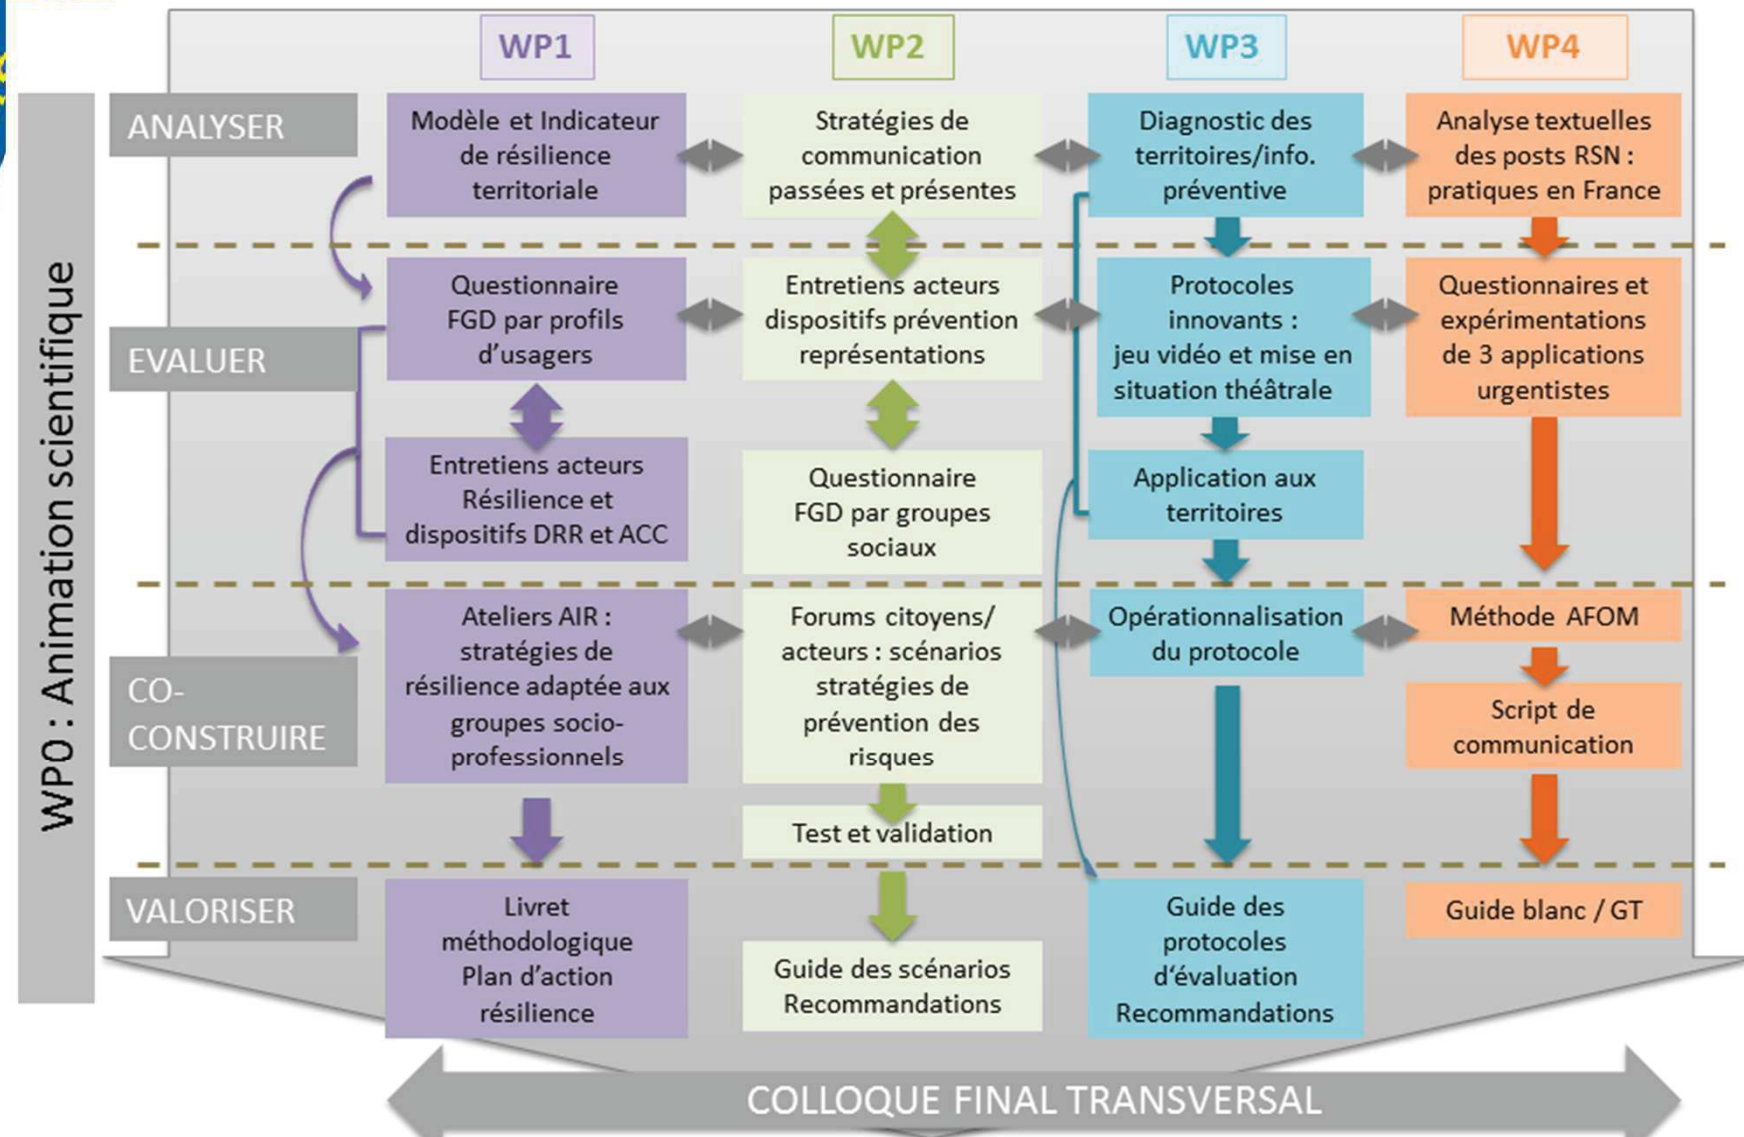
WP0 : Animation scientifique

WP1

WP2

WP3

WP4

ANALYSER

Modèle et Indicateur de résilience territoriale

Stratégies de communication passées et présentes

Diagnostic des territoires/info. préventive

Analyse textuelles des posts RSN : pratiques en France

EVALUER

Questionnaire FGD par profils d'usagers

Entretiens acteurs dispositifs prévention représentations

Protocoles innovants : jeu vidéo et mise en situation théâtrale

Questionnaires et expérimentations de 3 applications urgentistes

Entretiens acteurs Résilience et dispositifs DRR et ACC

Questionnaire FGD par groupes sociaux

Application aux territoires

CO-CONSTRUIRE

Ateliers AIR : stratégies de résilience adaptée aux groupes socio-professionnels

Forums citoyens/ acteurs : scénarios stratégies de prévention des risques

Opérationnalisation du protocole

Méthode AFOM

Script de communication

Test et validation

VALORISER

Livret méthodologique Plan d'action résilience

Guide des scénarios Recommandations

Guide des protocoles d'évaluation Recommandations

Guide blanc / GT

COLLOQUE FINAL TRANSVERSAL